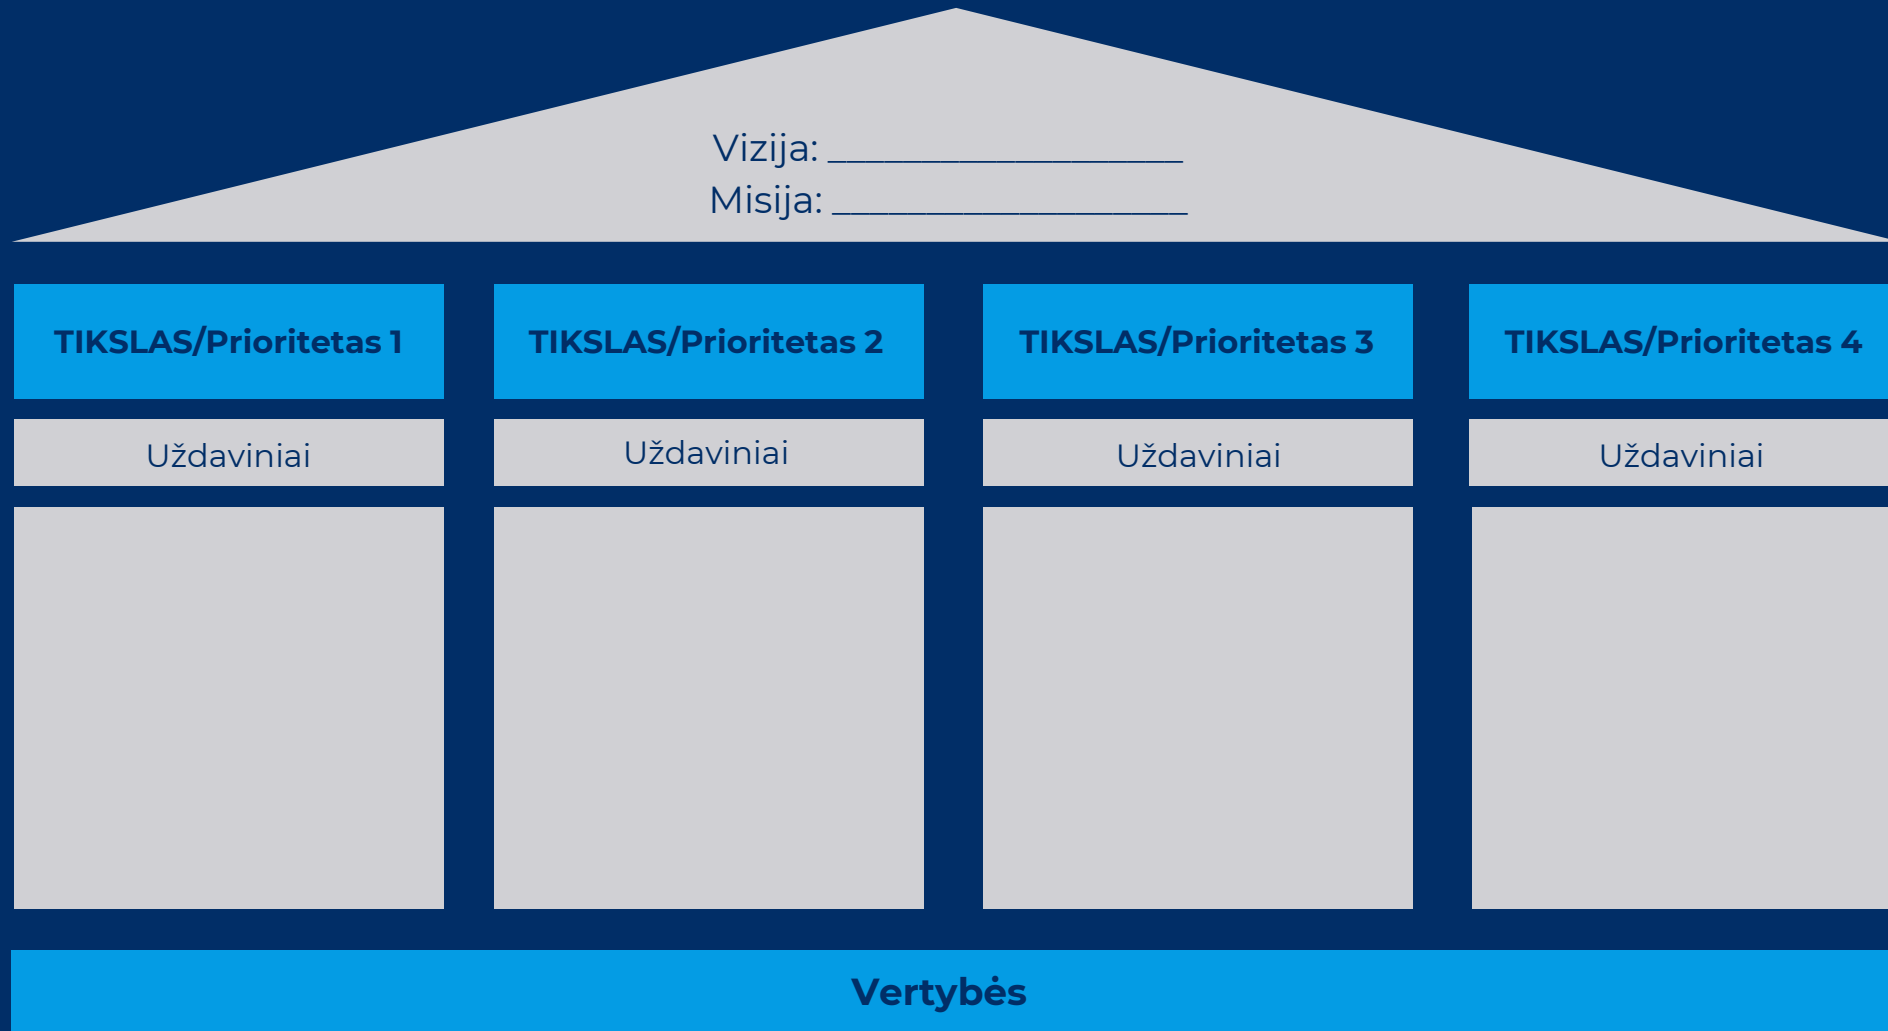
Vizija: ____________________
Misija: ____________________

| TIKSLAS/Prioritetas 1 | TIKSLAS/Prioritetas 2 | TIKSLAS/Prioritetas 3 | TIKSLAS/Prioritetas 4 |
|---|---|---|---|
| Uždaviniai | Uždaviniai | Uždaviniai | Uždaviniai |

Vertybės